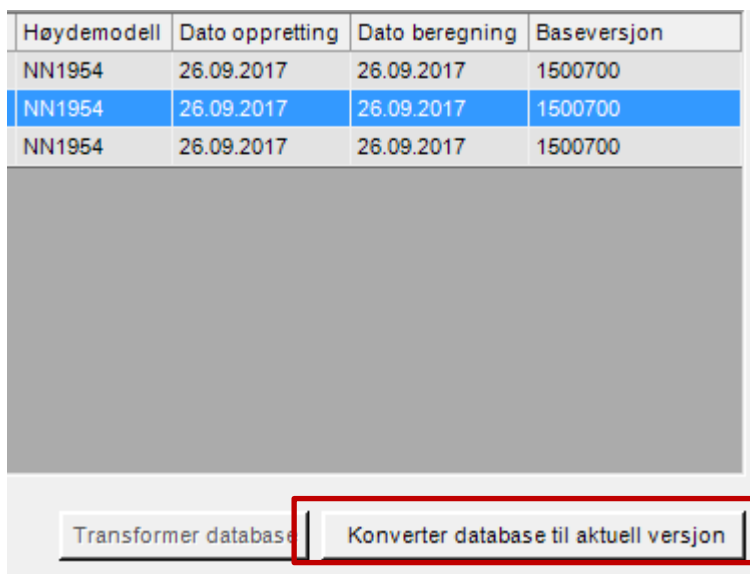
| Høydemodell | Dato oppretting | Dato beregning | Baseversjon |
|---|---|---|---|
| NN1954 | 26.09.2017 | 26.09.2017 | 1500700 |
| NN1954 | 26.09.2017 | 26.09.2017 | 1500700 |
| NN1954 | 26.09.2017 | 26.09.2017 | 1500700 |

Transformer database

Konverter database til aktuell versjon